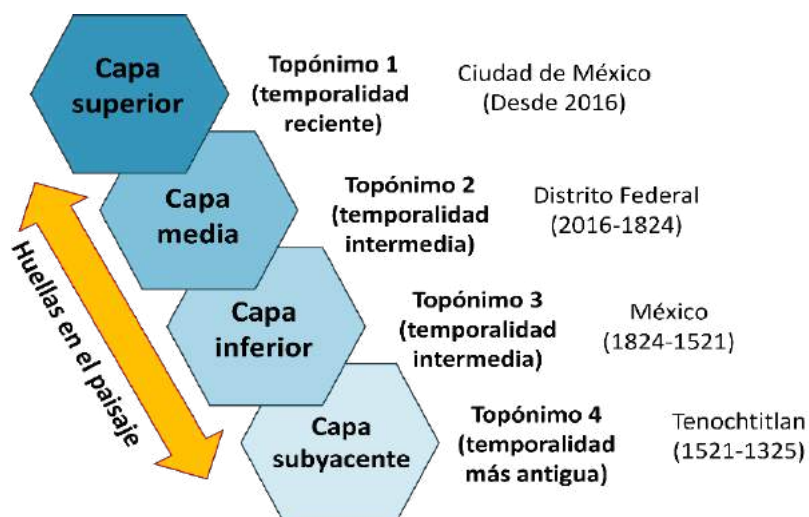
Capa superior

Topónimo 1 (temporalidad reciente)

Ciudad de México (Desde 2016)

Capa media

Topónimo 2 (temporalidad intermedia)

Distrito Federal (2016-1824)

Capa inferior

Topónimo 3 (temporalidad intermedia)

México (1824-1521)

Capa subyacente

Topónimo 4 (temporalidad más antigua)

Tenochtitlan (1521-1325)

Huellas en el paisaje